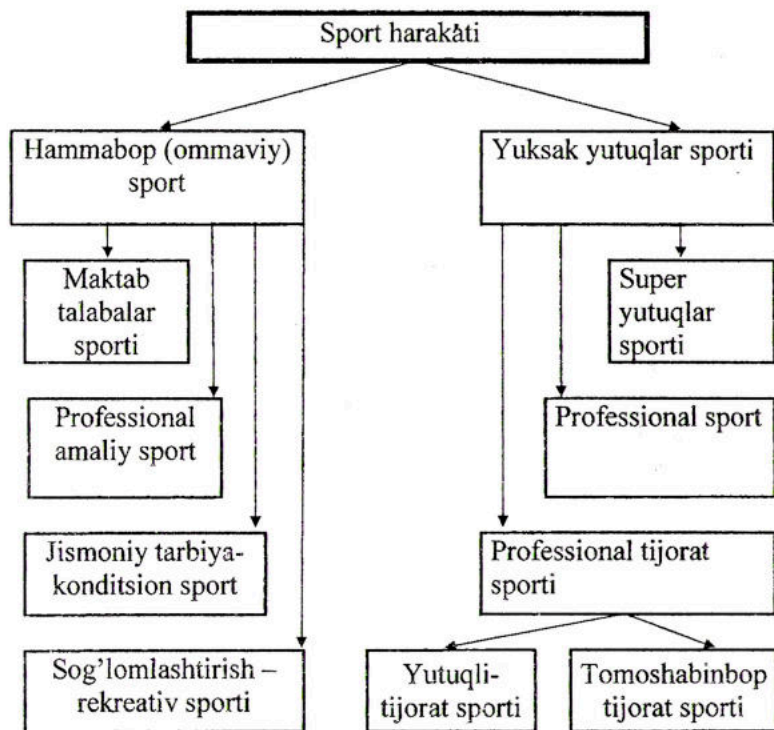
Sport harakâti

Hammabop (ommaviy) sport

Maktab talabalar sporti

Professional amaliy sport

Jismoniy tarbiya-konditsion sport

Sog'lomlashtirish – rekreativ sporti

Yuksak yutuqlar sporti

Super yutuqlar sporti

Professional sport

Professional tijorat sporti

Yutuqli-tijorat sporti

Tomoshabinbop tijorat sporti